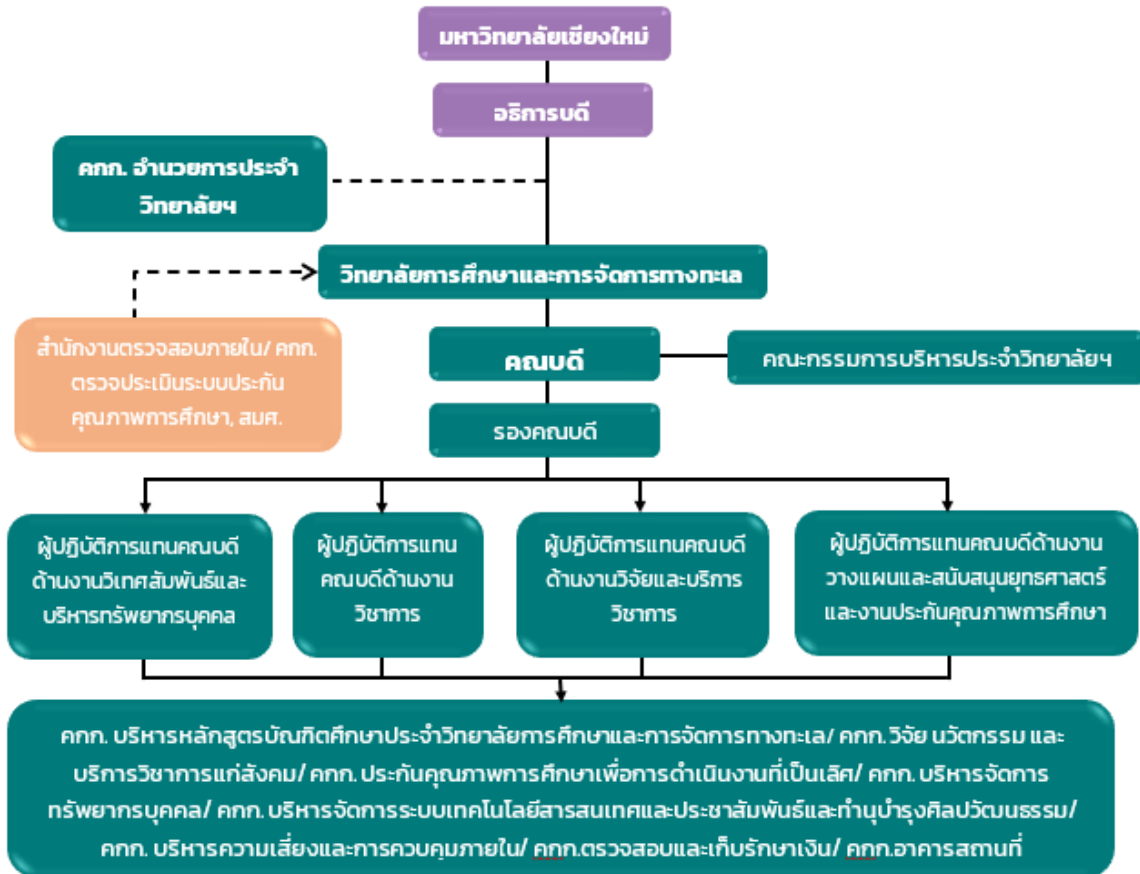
มหาวิทยาลัยเชียงใหม่

อธิการบดี

คกก. อำนวยการประจำวิทยาลัยฯ

วิทยาลัยการศึกษาและการจัดการทางทะเล

สำนักงานตรวจสอบภายใน/ คกก. ตรวจประเมินระบบประกันคุณภาพการศึกษา, สมศ.

คณบดี

คณะกรรมการบริหารประจำวิทยาลัยฯ

รองคณบดี

ผู้ปฏิบัติการแทนคณบดีด้านงานวิเทศสัมพันธ์และบริหารทรัพยากรบุคคล

ผู้ปฏิบัติการแทนคณบดีด้านงานวิชาการ

ผู้ปฏิบัติการแทนคณบดีด้านงานวิจัยและบริการวิชาการ

ผู้ปฏิบัติการแทนคณบดีด้านงานวางแผนและสนับสนุนยุทธศาสตร์และงานประกันคุณภาพการศึกษา

คกก. บริหารหลักสูตรบัณฑิตศึกษาประจำวิทยาลัยการศึกษาและการจัดการทางทะเล/ คกก. วิจัย นวัตกรรม และบริการวิชาการแก่สังคม/ คกก. ประกันคุณภาพการศึกษาเพื่อการดำเนินงานที่เป็นเลิศ/ คกก. บริหารจัดการทรัพยากรบุคคล/ คกก. บริหารจัดการระบบเทคโนโลยีสารสนเทศและประชาสัมพันธ์และทำนุบำรุงศิลปวัฒนธรรม/ คกก. บริหารความเสี่ยงและการควบคุมภายใน/ คกก.ตรวจสอบและเก็บรักษาเงิน/ คกก.อาคารสถานที่